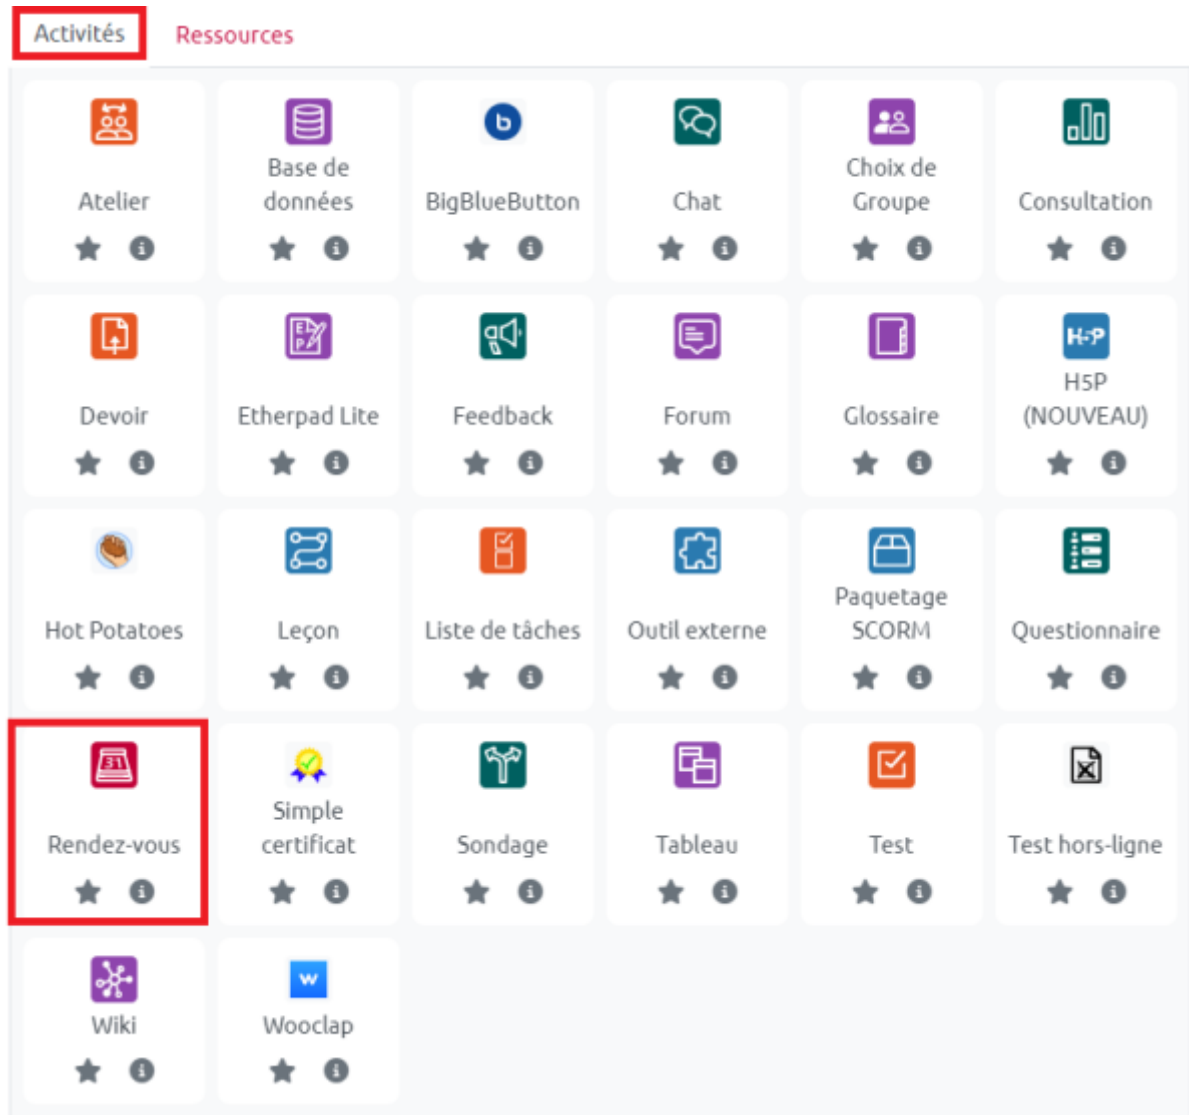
Activités Ressources

Atelier

Base de données

BigBlueButton

Chat

Choix de Groupe

Consultation

Devoir

Etherpad Lite

Feedback

Forum

Glossaire

H5P (NOUVEAU)

Hot Potatoes

Leçon

Liste de tâches

Outil externe

Paquetage SCORM

Questionnaire

Rendez-vous

Simple certificat

Sondage

Tableau

Test

Test hors-ligne

Wiki

Wooclap